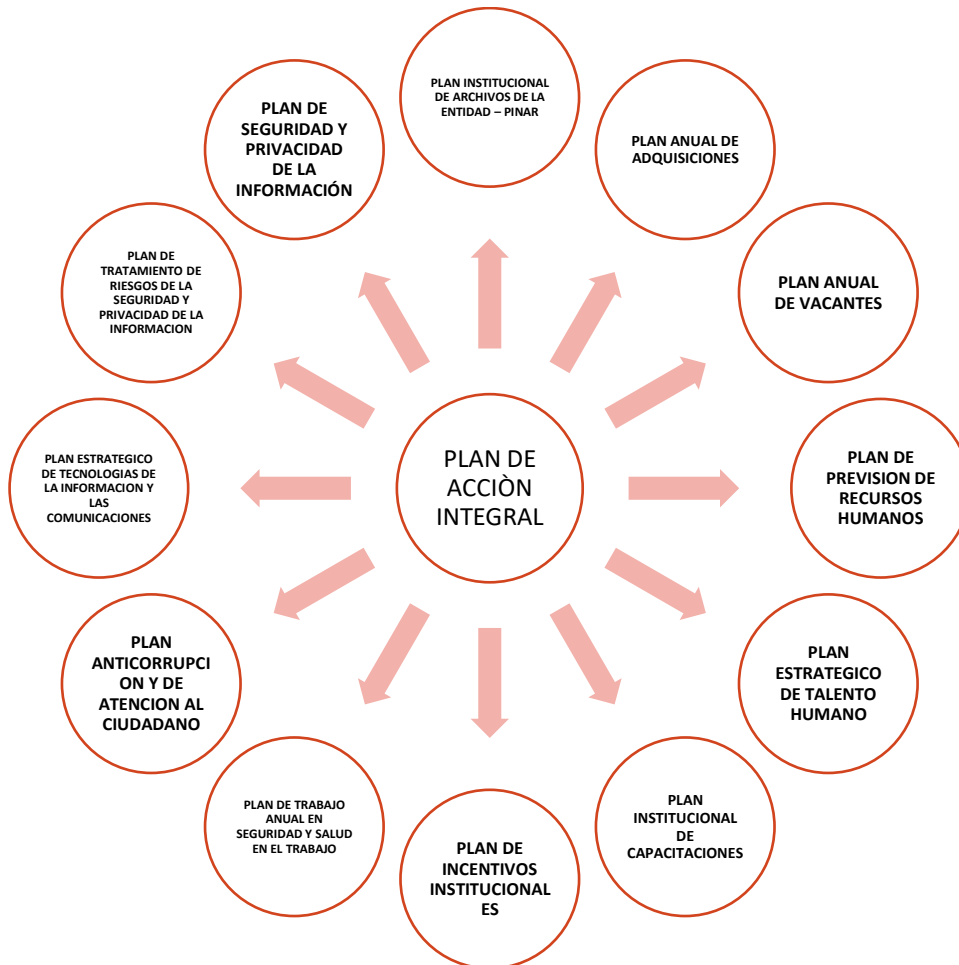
PLAN INSTITUCIONAL DE ARCHIVOS DE LA ENTIDAD – PINAR

PLAN ANUAL DE ADQUISICIONES

PLAN ANUAL DE VACANTES

PLAN DE PREVISION DE RECURSOS HUMANOS

PLAN ESTRATEGICO DE TALENTO HUMANO

PLAN INSTITUCIONAL DE CAPACITACIONES

PLAN DE INCENTIVOS INSTITUCIONALES

PLAN DE TRABAJO ANUAL EN SEGURIDAD Y SALUD EN EL TRABAJO

PLAN ANTICORRUPCION Y DE ATENCION AL CIUDADANO

PLAN ESTRATEGICO DE TECNOLOGIAS DE LA INFORMACION Y LAS COMUNICACIONES

PLAN DE TRATAMIENTO DE RIESGOS DE LA SEGURIDAD Y PRIVACIDAD DE LA INFORMACION

PLAN DE SEGURIDAD Y PRIVACIDAD DE LA INFORMACIÓN

PLAN DE ACCIÒN INTEGRAL